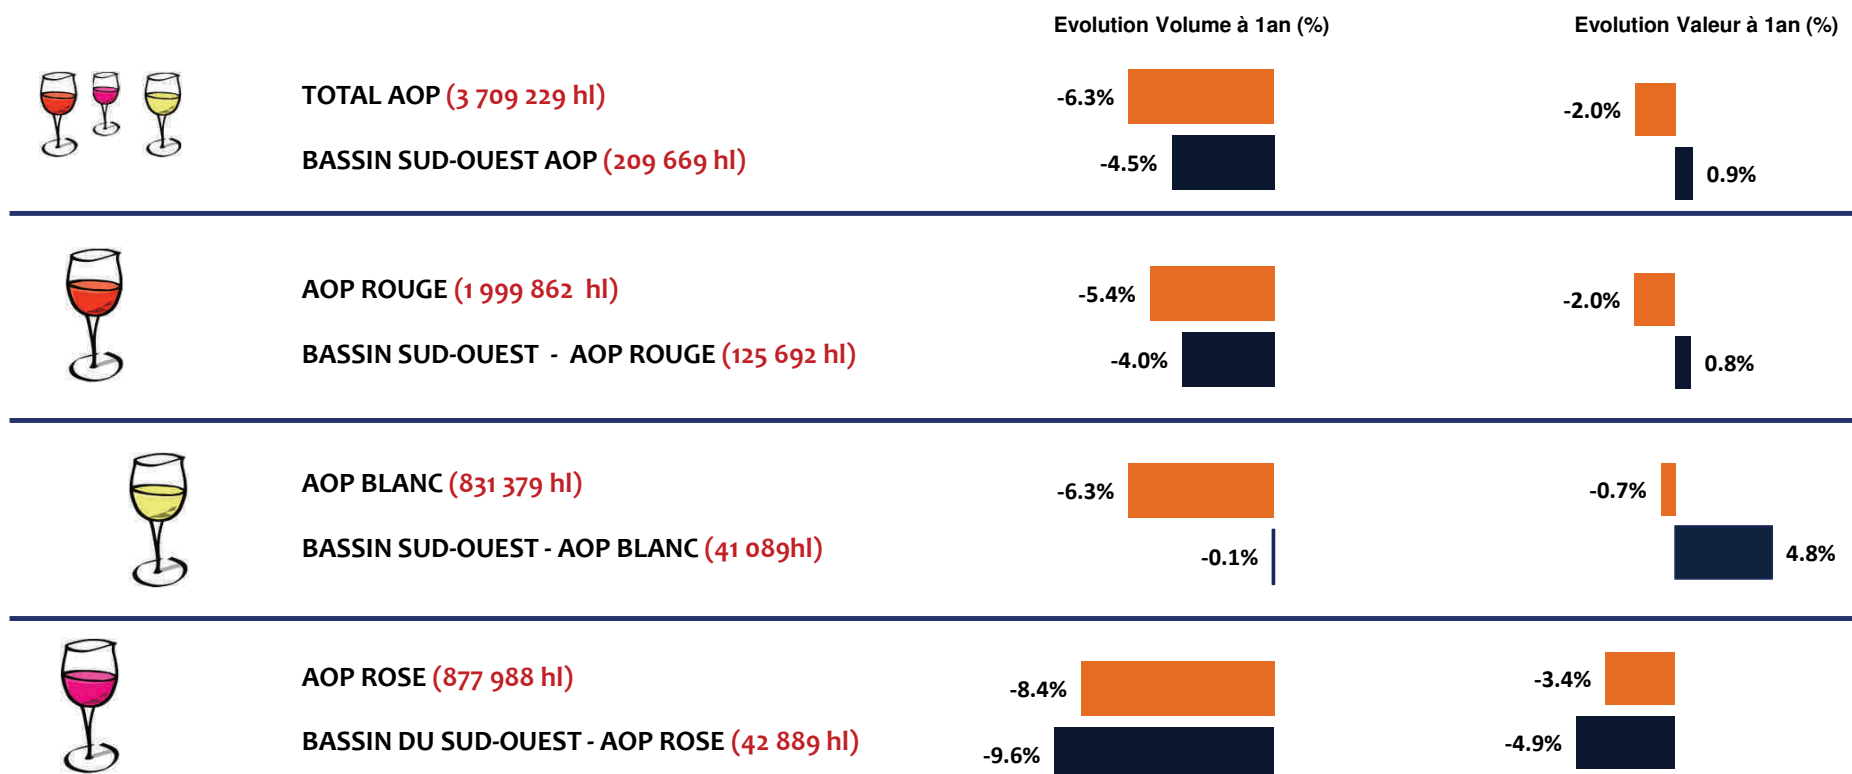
Evolution Volume à 1an (%)

Evolution Valeur à 1an (%)

TOTAL AOP (3 709 229 hl)

BASSIN SUD-OUEST AOP (209 669 hl)

-6.3%

-4.5%

-2.0%

0.9%

AOP ROUGE (1 999 862 hl)

BASSIN SUD-OUEST - AOP ROUGE (125 692 hl)

-5.4%

-4.0%

-2.0%

0.8%

AOP BLANC (831 379 hl)

BASSIN SUD-OUEST - AOP BLANC (41 089hl)

-6.3%

-0.1%

-0.7%

4.8%

AOP ROSE (877 988 hl)

BASSIN DU SUD-OUEST - AOP ROSE (42 889 hl)

-8.4%

-9.6%

-3.4%

-4.9%